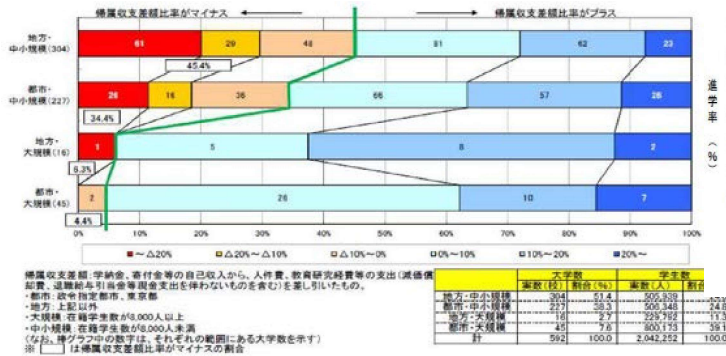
帰属収支差額比率がマイナス ← → 帰属収支差額比率がプラス

地方・中小規模(304) 61 29 48 81 62 23
45.4%
都市・中小規模(227) 26 16 36 66 57 26
34.4%
地方・大規模(16) 1 5 8 2
6.3%
都市・大規模(45) 2 26 10 7
4.4%

0% 10% 20% 30% 40% 50% 60% 70% 80% 90% 100%

■ 〜△20% □△20%〜△10% □△10%〜0% □0%〜10% □10%〜20% ■20%〜

進学率（%）

帰属収支差額：学納金、寄付金等の自己収入から、人件費、教育研究経費等の支出（減価償却費、退職給与引当金等現金支出を伴わないものを含む）を差し引いたもの。
・都市：政令指定都市、東京都
・地方：上記以外
・大規模：在籍学生数が8,000人以上
・中小規模：在籍学生数が8,000人未満
（なお、棒グラフ中の数字は、それぞれの範囲にある大学数を示す）
□ は帰属収支差額比率がマイナスの割合

| | 大学数 | | 学生数 | |
|---|---|---|---|---|
| | 実数（校） | 割合（%） | 実数（人） | 割合 |
| 地方・中小規模 | 304 | 51.4 | 505,939 | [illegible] |
| 都市・中小規模 | 227 | 38.3 | 506,348 | 24.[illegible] |
| 地方・大規模 | 16 | 2.7 | 229,782 | 11.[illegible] |
| 都市・大規模 | 45 | 7.6 | 800,173 | 39.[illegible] |
| 計 | 592 | 100.0 | 2,042,252 | 100.0 |